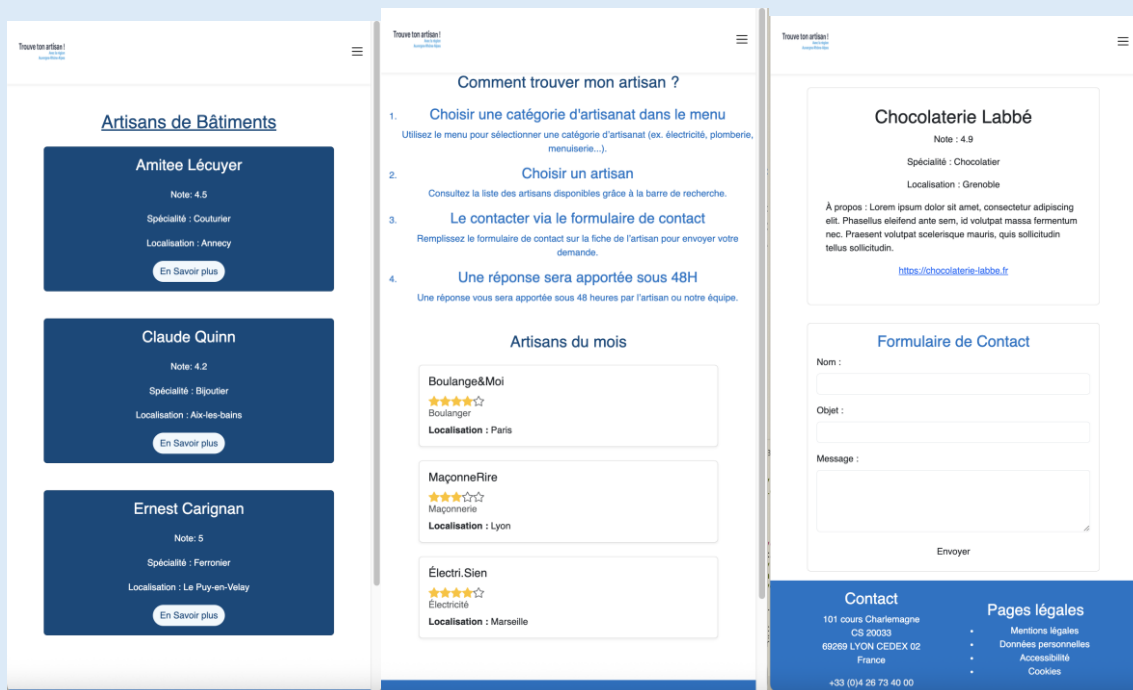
Trouve ton artisan !
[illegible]

Artisans de Bâtiments

Amitee Lécuyer
Note: 4.5
Spécialité : Couturier
Localisation : Annecy
En Savoir plus

Claude Quinn
Note: 4.2
Spécialité : Bijoutier
Localisation : Aix-les-bains
En Savoir plus

Ernest Carignan
Note: 5
Spécialité : Ferronier
Localisation : Le Puy-en-Velay
En Savoir plus

Trouve ton artisan !
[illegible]

Comment trouver mon artisan ?

1. Choisir une catégorie d'artisanat dans le menu
Utilisez le menu pour sélectionner une catégorie d'artisanat (ex. électricité, plomberie, menuiserie...).

2. Choisir un artisan
Consultez la liste des artisans disponibles grâce à la barre de recherche.

3. Le contacter via le formulaire de contact
Remplissez le formulaire de contact sur la fiche de l'artisan pour envoyer votre demande.

4. Une réponse sera apportée sous 48H
Une réponse vous sera apportée sous 48 heures par l'artisan ou notre équipe.

Artisans du mois

Boulange&Moi
★★★★☆
Boulanger
Localisation : Paris

MaçonneRire
★★★☆☆
Maçonnerie
Localisation : Lyon

Électri.Sien
★★★★☆
Électricité
Localisation : Marseille

Trouve ton artisan !
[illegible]

Chocolaterie Labbé
Note : 4.9
Spécialité : Chocolatier
Localisation : Grenoble

À propos : Lorem ipsum dolor sit amet, consectetur adipiscing elit. Phasellus eleifend ante sem, id volutpat massa fermentum nec. Praesent volutpat scelerisque mauris, quis sollicitudin tellus sollicitudin.

https://chocolaterie-labbe.fr

Formulaire de Contact
Nom :
Objet :
Message :
Envoyer

Contact
101 cours Charlemagne
CS 20033
69269 LYON CEDEX 02
France
+33 (0)4 26 73 40 00

Pages légales
• Mentions légales
• Données personnelles
• Accessibilité
• Cookies